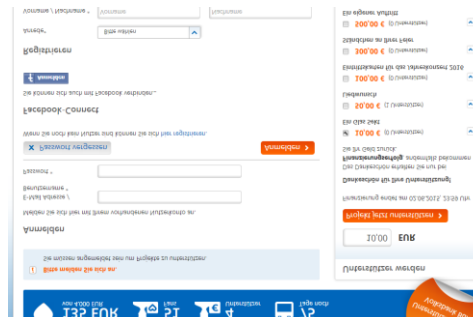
Vorname / Nachname * Vorname Nachname

Anrede* Bitte wählen

Registrieren

f Anmelden

Sie können sich auch mit Facebook verbinden.

Facebook-Connect

Wenn Sie noch kein Nutzer sind können Sie sich hier registrieren.

X Passwort vergessen Anmelden >

Passwort *

E-Mail Adresse / Benutzername *

Melden Sie sich mit Ihren vorhandenen Nutzerdaten an.

Anmelden

Sie müssen angemeldet sein um Projekte zu unterstützen.

! Bitte melden Sie sich an.

135 EUR von 4.000 EUR

51 Fans

4 Unterstützer

75 Tage noch

Ein eigener Auftritt

500,00 € (9 Unterstützer)

Stadtführung am Brenner

300,00 € (9 Unterstützer)

Eintrittskarten für das Jahreskonzert 2016

100,00 € (9 Unterstützer)

Liederbuch

50,00 € (7 Unterstützer)

Ein Glas Sekt

10,00 € (7 Unterstützer)

Dankeschön für Ihre Unterstützung

Das Dankeschön erhalten Sie mit der Finanzierungsfrist anschließend bekommen Sie es Glas Druck.

Finanzierungsende am 08.08.2015, 23:59 Uhr

Projekt jetzt unterstützen >

10,00 EUR

Unterstützer werden